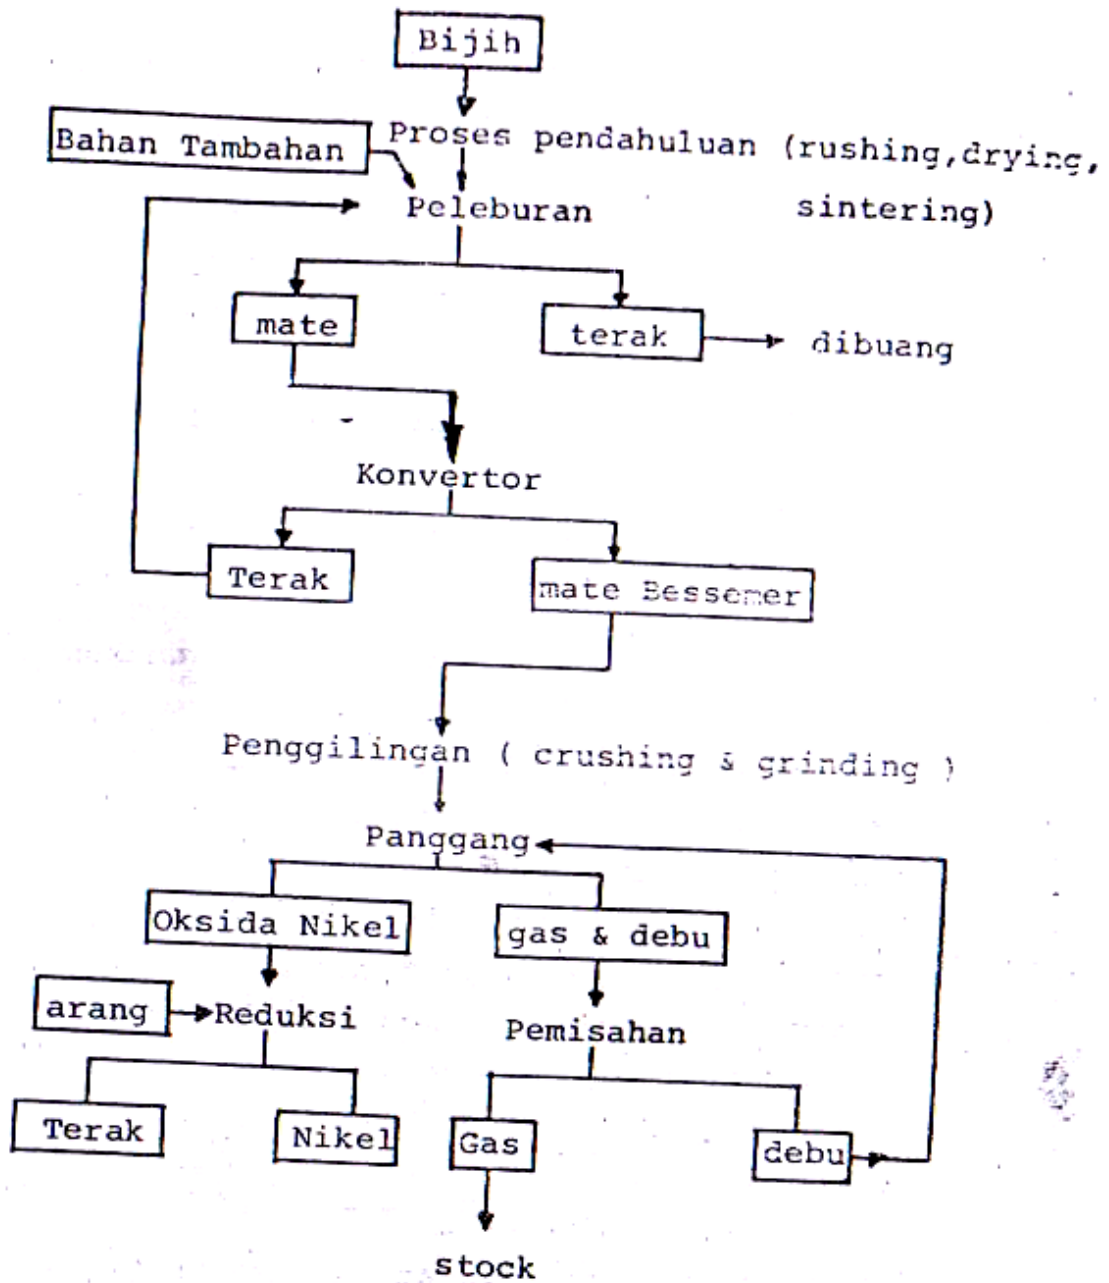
Bijih

Bahan Tambahan

Proses pendahuluan (rushing,drying, sintering)

Peleburan

mate

terak

dibuang

Konvertor

Terak

mate Bessemer

Penggilingan ( crushing & grinding )

Panggang

Oksida Nikel

gas & debu

arang

Reduksi

Pemisahan

Terak

Nikel

Gas

debu

stock